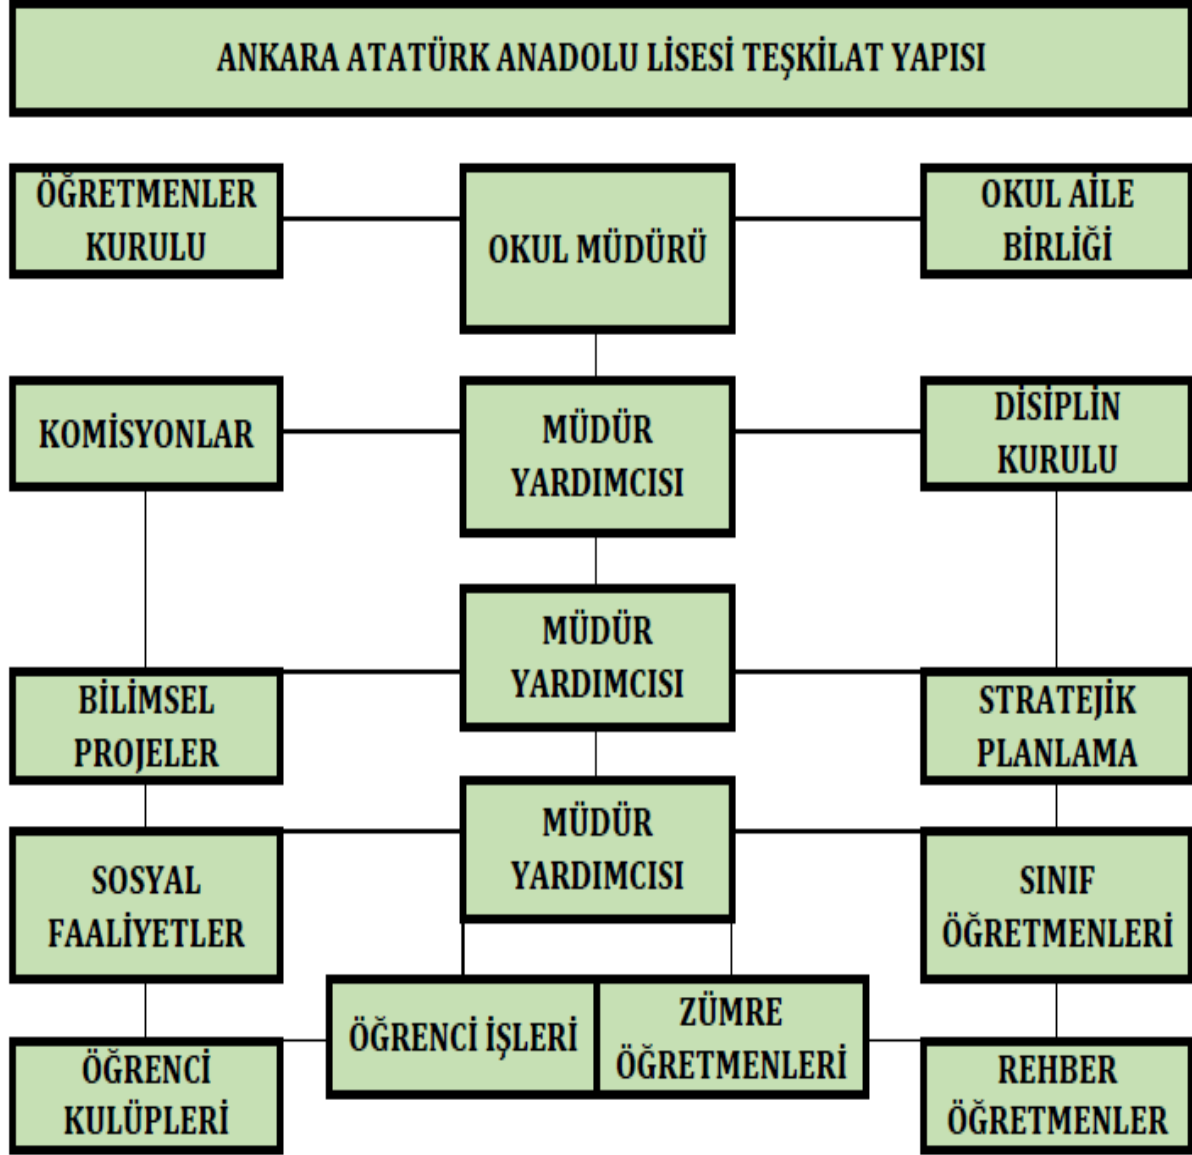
ANKARA ATATÜRK ANADOLU LİSESİ TEŞKİLAT YAPISI

ÖĞRETMENLER KURULU

OKUL MÜDÜRÜ

OKUL AİLE BİRLİĞİ

KOMİSYONLAR

MÜDÜR YARDIMCISI

DİSİPLİN KURULU

MÜDÜR YARDIMCISI

BİLİMSEL PROJELER

STRATEJİK PLANLAMA

MÜDÜR YARDIMCISI

SOSYAL FAALİYETLER

SINIF ÖĞRETMENLERİ

ÖĞRENCİ İŞLERİ

ZÜMRE ÖĞRETMENLERİ

ÖĞRENCİ KULÜPLERİ

REHBER ÖĞRETMENLER